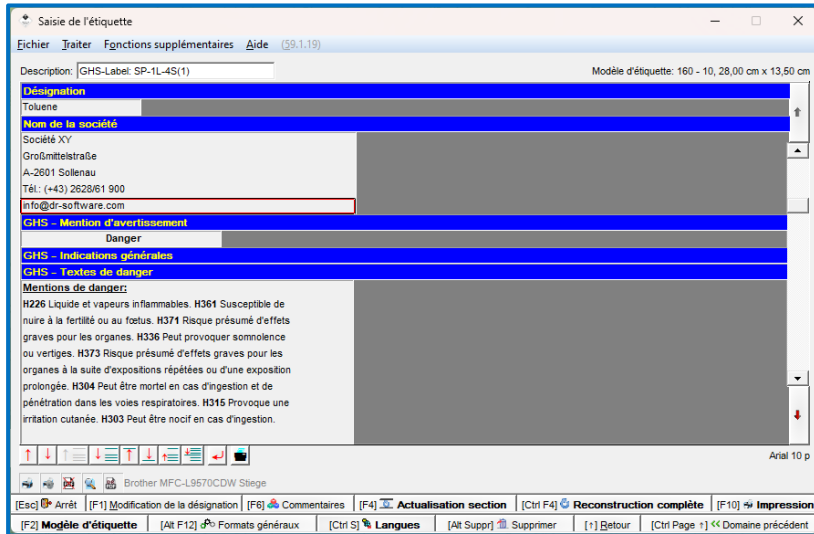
Saisie de l'étiquette

Fichier Traiter Fonctions supplémentaires Aide (59.1.19)

Description: GHS-Label: SP-1L-4S(1)

Modèle d'étiquette: 160 - 10, 28,00 cm x 13,50 cm

Désignation

Toluene

Nom de la société

Société XY
Großmittelstraße
A-2601 Sollenau
Tél.: (+43) 2628/61 900
info@dr-software.com

GHS - Mention d'avertissement

Danger

GHS - Indications générales

GHS - Textes de danger

Mentions de danger:

**H226** Liquide et vapeurs inflammables. **H361** Susceptible de nuire à la fertilité ou au fœtus. **H371** Risque présumé d'effets graves pour les organes. **H336** Peut provoquer somnolence ou vertiges. **H373** Risque présumé d'effets graves pour les organes à la suite d'expositions répétées ou d'une exposition prolongée. **H304** Peut être mortel en cas d'ingestion et de pénétration dans les voies respiratoires. **H315** Provoque une irritation cutanée. **H303** Peut être nocif en cas d'ingestion.

Arial 10 p

Brother MFC-L9570CDW Stiege

[Esc] Arrêt | [F1] Modification de la désignation | [F6] Commentaires | [F4] Actualisation section | [Ctrl F4] Reconstruction complète | [F10] Impression

[F2] Modèle d'étiquette | [Alt F12] Formats généraux | [Ctrl S] Langues | [Alt Suppr] Supprimer | [↑] Retour | [Ctrl Page ↑] Domaine précédent